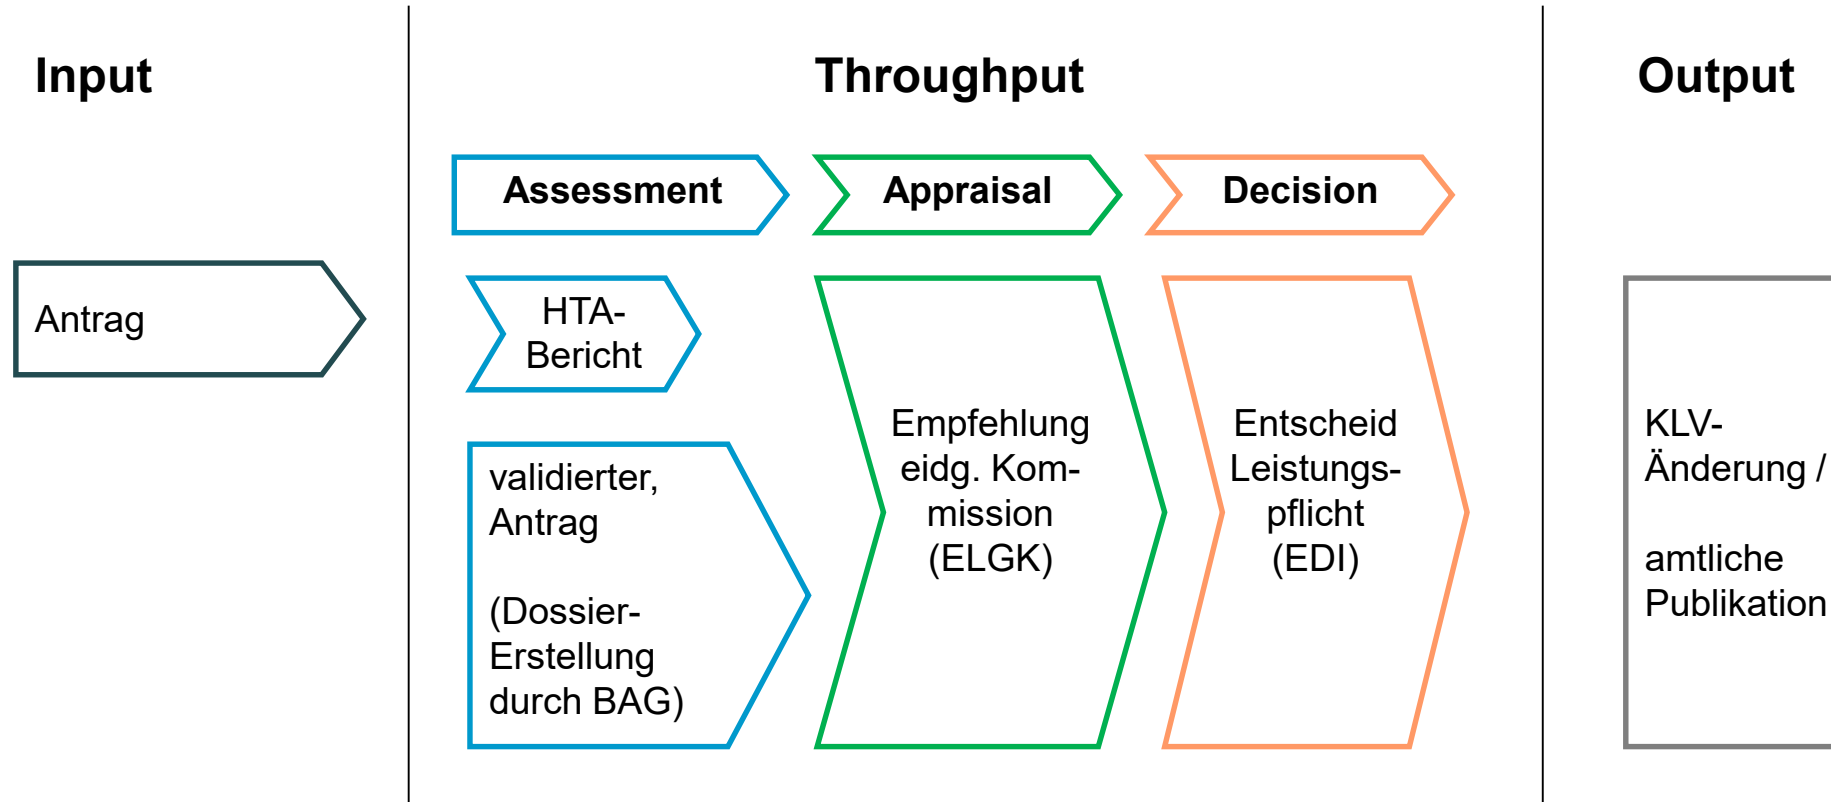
Input

Throughput

Output

Antrag

Assessment

Appraisal

Decision

HTA-Bericht

validierter, Antrag

(Dossier-Erstellung durch BAG)

Empfehlung eidg. Kommission (ELGK)

Entscheid Leistungspflicht (EDI)

KLV-Änderung /

amtliche Publikation